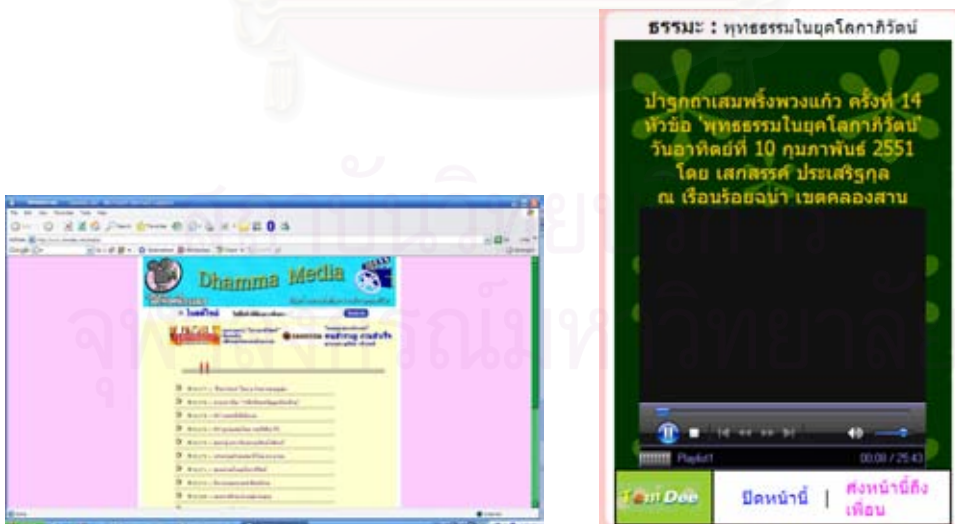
Dhamma Media

ธรรมะ : พุทธธรรมในยุคโลกาภิวัตน์

ปาฐกถาเสมพริ้งพวงแก้ว ครั้งที่ 14
หัวข้อ 'พุทธธรรมในยุคโลกาภิวัตน์'
วันอาทิตย์ที่ 10 กุมภาพันธ์ 2551
โดย เสกสรรค์ ประเสริฐกุล
ณ เรือนร้อยฉนำ เขตคลองสาน

Playlist1
00:00 / 25:43

ปิดหน้านี้ | ส่งหน้านี้ถึงเพื่อน